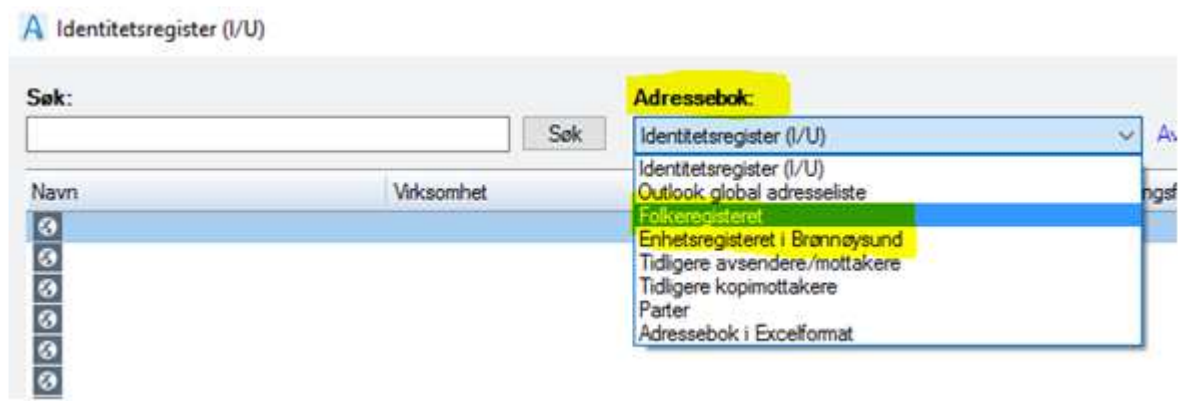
Identitetsregister (I/U)

Søk:

Søk

Adressebok:

Identitetsregister (I/U)

Av

Navn

Virksomhet

ngsf

Identitetsregister (I/U)
Outlook global adresseliste
Folkeregisteret
Enhetsregisteret i Brønnøysund
Tidligere avsendere/mottakere
Tidligere kopimottakere
Parter
Adressebok i Excelformat